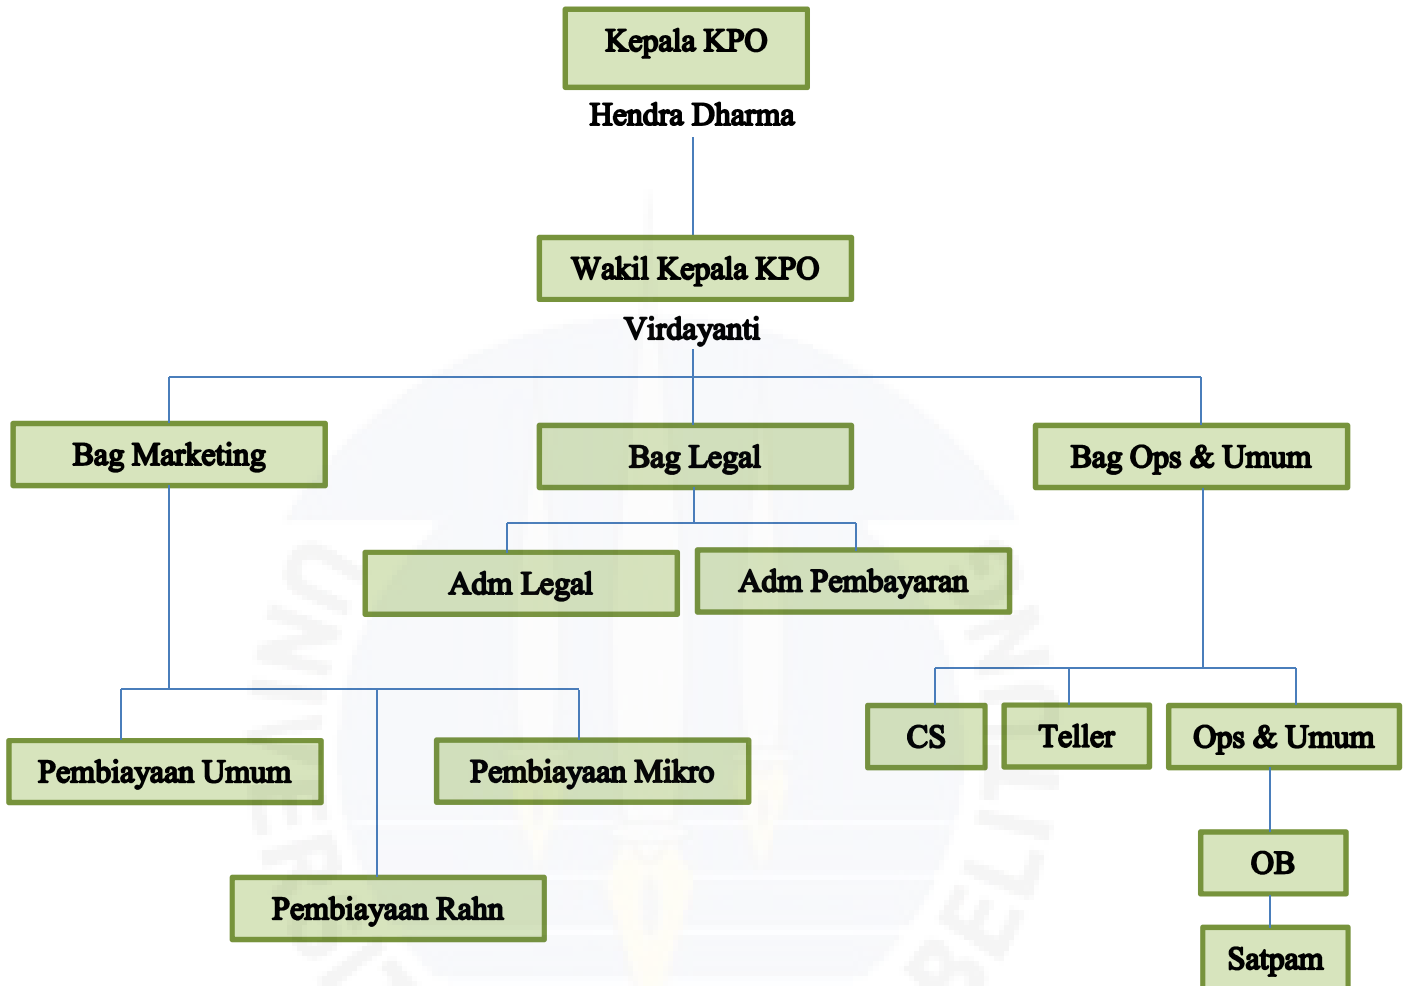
Kepala KPO
Hendra Dharma

Wakil Kepala KPO
Virdayanti

Bag Marketing

Bag Legal

Bag Ops & Umum

Adm Legal

Adm Pembayaran

Pembiayaan Umum

Pembiayaan Mikro

Pembiayaan Rahn

CS

Teller

Ops & Umum

OB

Satpam